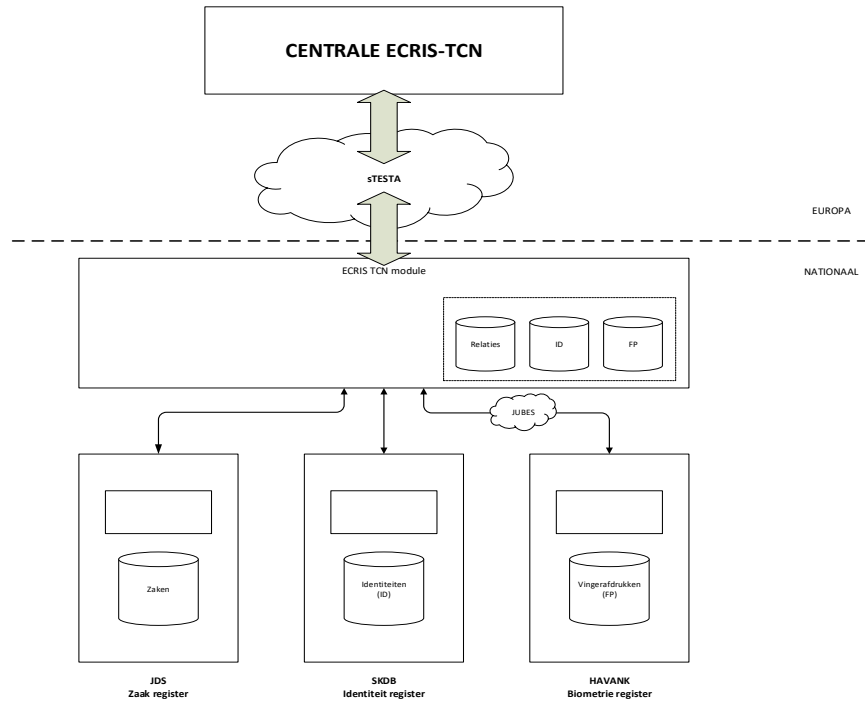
CENTRALE ECRIS-TCN

sTESTA

EUROPA

NATIONAAL

ECRIS TCN module

Relaties

ID

FP

JUBES

Zaken

Identiteiten (ID)

Vingerafdrukken (FP)

JDS
Zaak register

SKDB
Identiteit register

HAVANK
Biometrie register